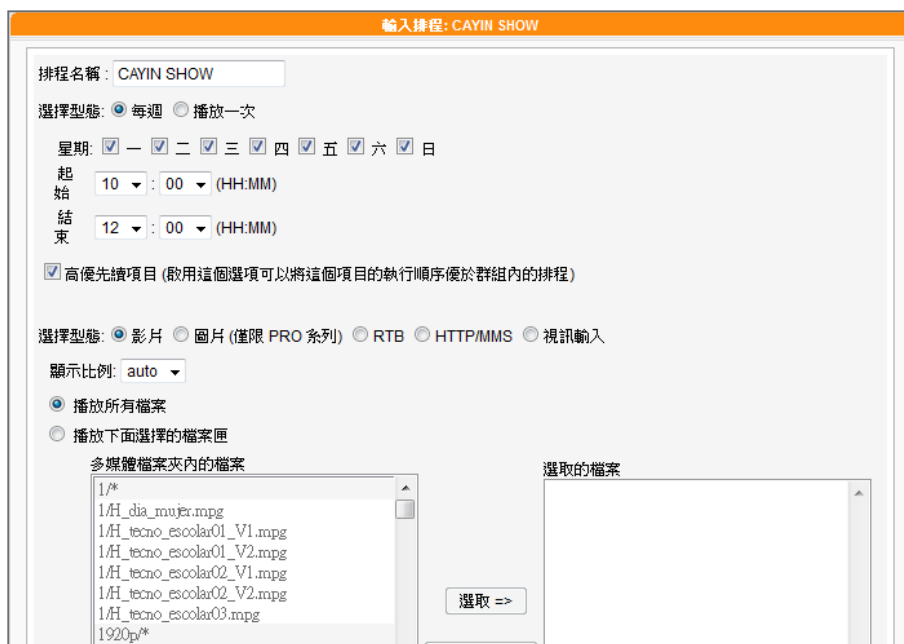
輸入排程: CAYIN SHOW

排程名稱 : CAYIN SHOW

選擇型態: 每週 播放一次

星期: 一 二 三 四 五 六 日

起始 10 : 00 (HH:MM)

結束 12 : 00 (HH:MM)

高優先續項目 (啟用這個選項可以將這個項目的執行順序優於群組內的排程)

選擇型態: 影片 圖片 (僅限 PRO 系列) RTB HTTP/MMS 視訊輸入

顯示比例: auto

播放所有檔案

播放下面選擇的檔案匣

多媒體檔案夾內的檔案

1/*
1/H_dia_mujer.mpg
1/H_tecno_escolar01_V1.mpg
1/H_tecno_escolar01_V2.mpg
1/H_tecno_escolar02_V1.mpg
1/H_tecno_escolar02_V2.mpg
1/H_tecno_escolar03.mpg
1920p/*

選取 =>

選取的檔案